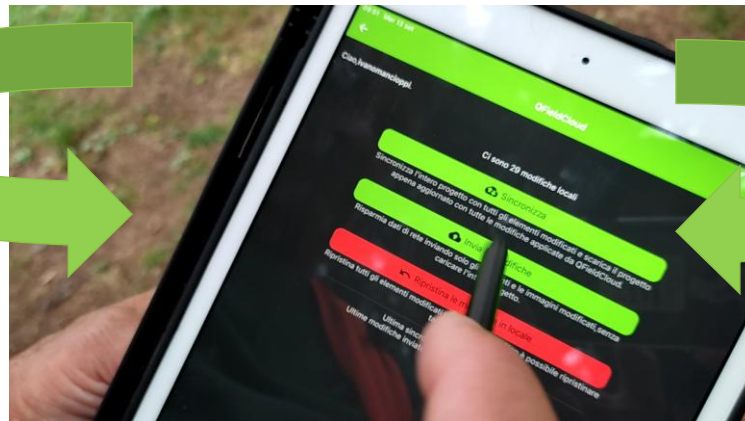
Mar 13 set

Ciao,ivanomancioppi.

QFieldCloud

Ci sono 29 modifiche locali

Sincronizza

Sincronizza l'intero progetto con tutti gli elementi modificati e scarica il progetto appena aggiornato con tutte le modifiche applicate da QFieldCloud.

Invia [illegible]fiche

Risparmia dati di rete inviando solo gli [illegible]ti e le immagini modificati,senza caricare l'inte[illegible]

Ripristina le m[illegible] in locale

Ripristina tutti gli elementi modifica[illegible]getto. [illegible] è possibile ripristinare

Ultima sinc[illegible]

Ultime modifiche invi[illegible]